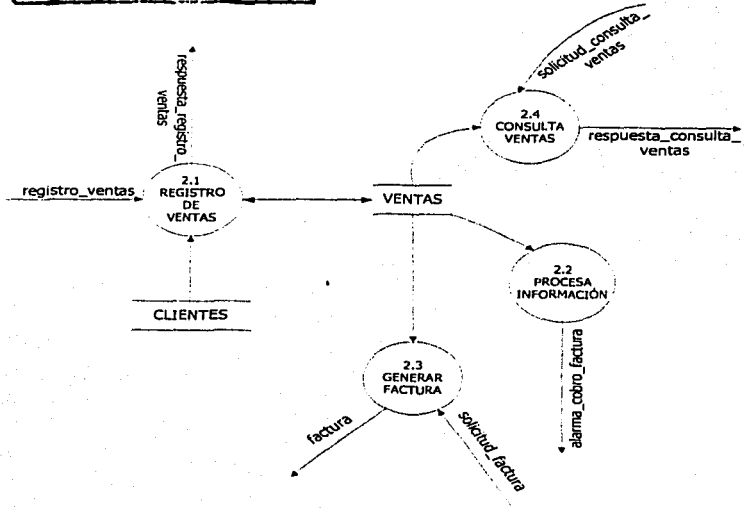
respuesta_registro_ventas

solicitud_consulta_ventas

2.4
CONSULTA
VENTAS

respuesta_consulta_ventas

registro_ventas

2.1
REGISTRO
DE
VENTAS

VENTAS

2.2
PROCESA
INFORMACIÓN

CLIENTES

alarma_cobro_factura

2.3
GENERAR
FACTURA

factura

solicitud_factura